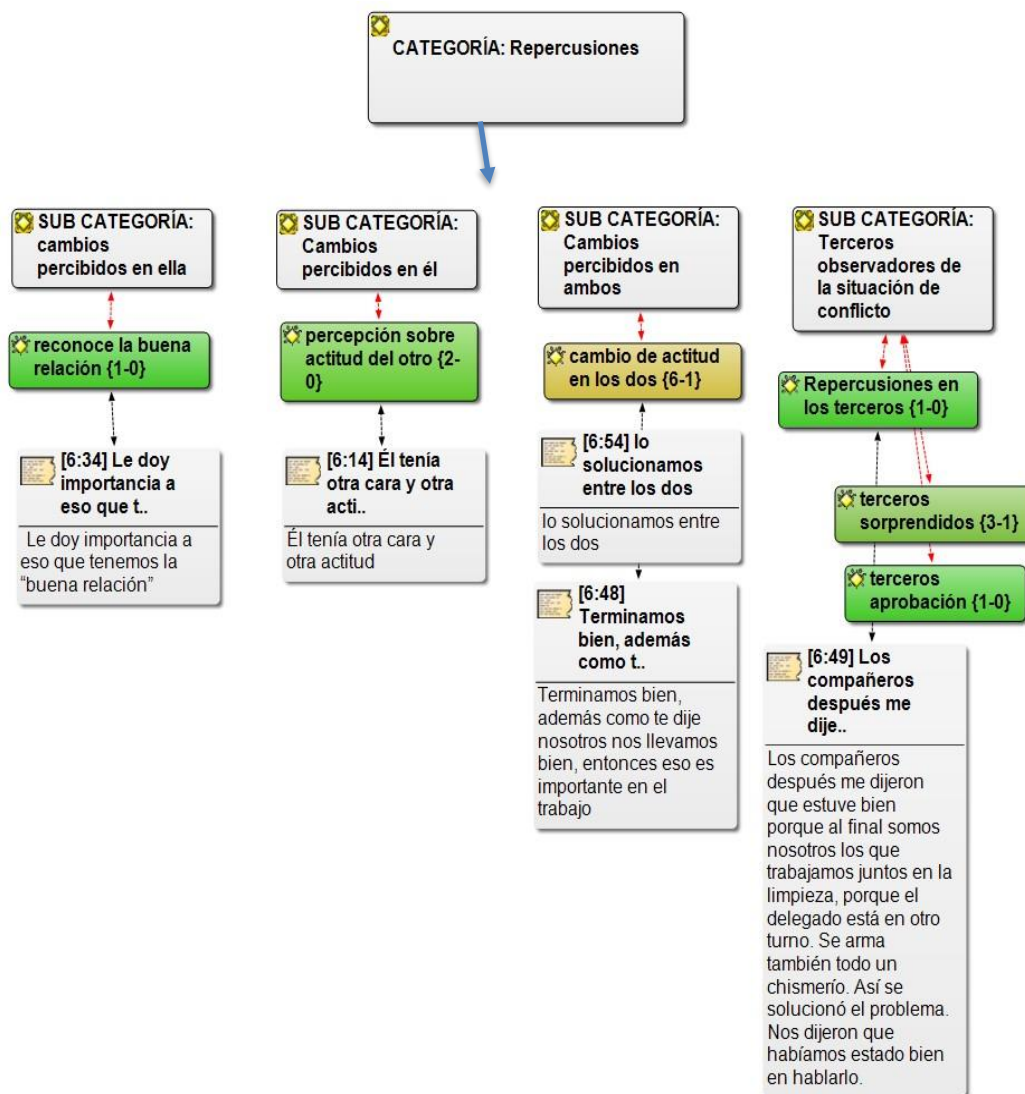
CATEGORÍA: Repercusiones

SUB CATEGORÍA: cambios percibidos en ella

reconoce la buena relación {1-0}

[6:34] Le doy importancia a eso que t..

Le doy importancia a eso que tenemos la "buena relación"

SUB CATEGORÍA: Cambios percibidos en él

percepción sobre actitud del otro {2-0}

[6:14] Él tenía otra cara y otra acti..

Él tenía otra cara y otra actitud

SUB CATEGORÍA: Cambios percibidos en ambos

cambio de actitud en los dos {6-1}

[6:54] lo solucionamos entre los dos

lo solucionamos entre los dos

[6:48] Terminamos bien, además como t..

Terminamos bien, además como te dije nosotros nos llevamos bien, entonces eso es importante en el trabajo

SUB CATEGORÍA: Terceros observadores de la situación de conflicto

Repercusiones en los terceros {1-0}

terceros sorprendidos {3-1}

terceros aprobación {1-0}

[6:49] Los compañeros después me dije..

Los compañeros después me dijeron que estuve bien porque al final somos nosotros los que trabajamos juntos en la limpieza, porque el delegado está en otro turno. Se arma también todo un chismerío. Así se solucionó el problema. Nos dijeron que habíamos estado bien en hablarlo.